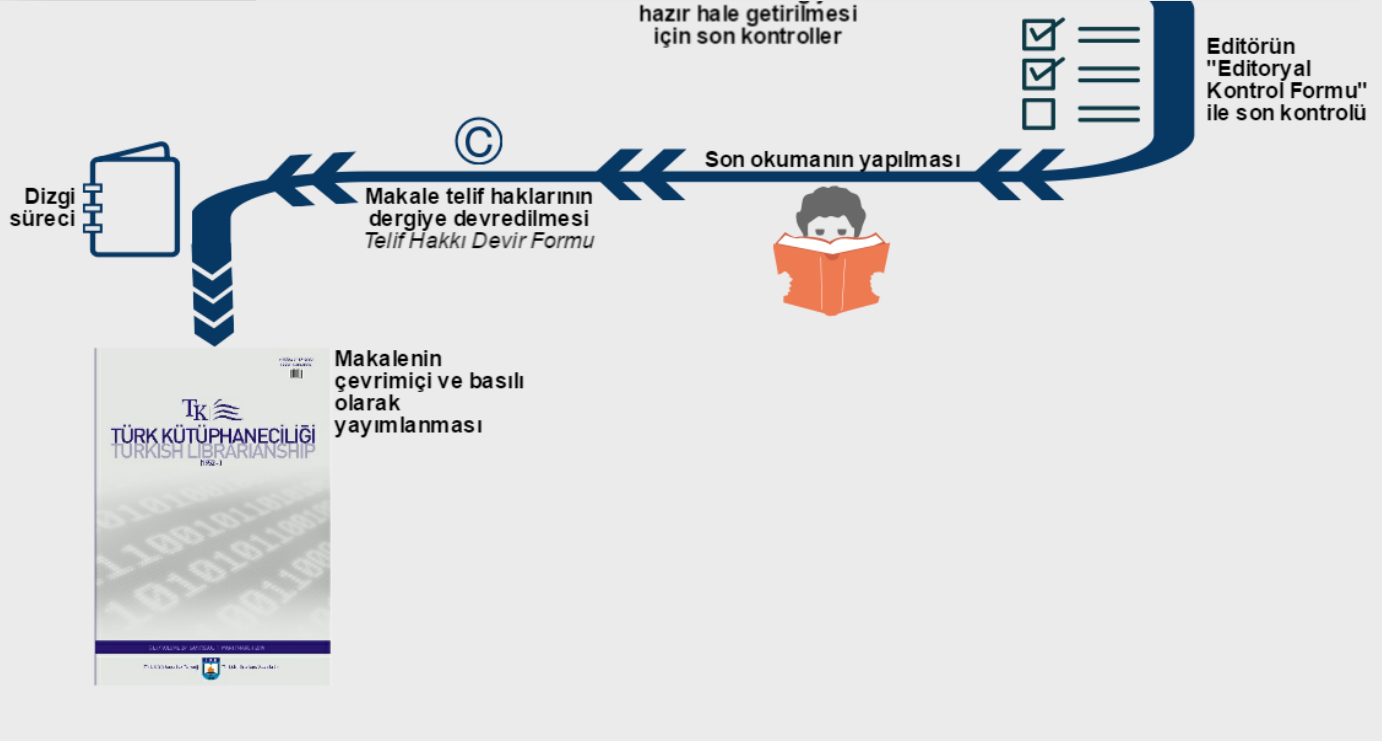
hazır hale getirilmesi için son kontroller

Editörün "Editoryal Kontrol Formu" ile son kontrolü

Son okumanın yapılması

©

Makale telif haklarının dergiye devredilmesi
*Telif Hakkı Devir Formu*

Dizgi süreci

Makalenin çevrimiçi ve basılı olarak yayımlanması

TK
TÜRK KÜTÜPHANECİLİĞİ
TURKISH LIBRARIANSHIP
(1952-)